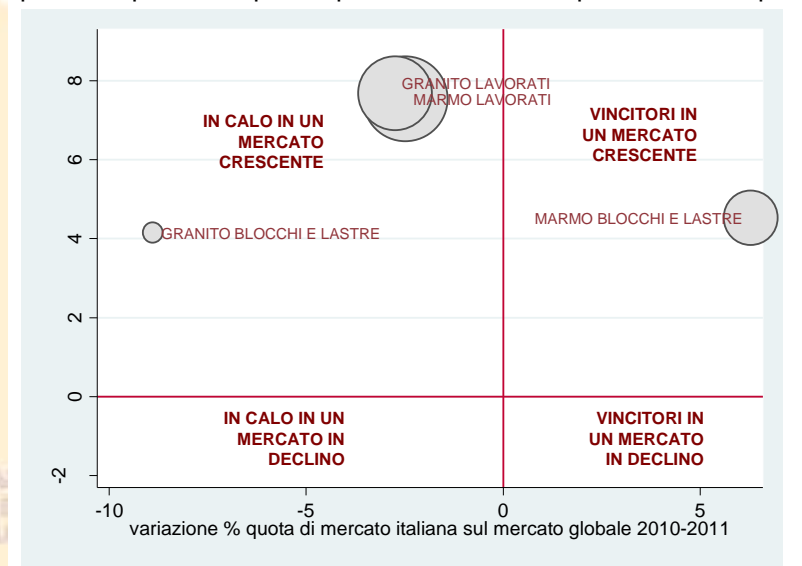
8
6
4
2
0
-2

IN CALO IN UN MERCATO CRESCENTE

GRANITO LAVORATI
MARMO LAVORATI

VINCITORI IN UN MERCATO CRESCENTE

GRANITO BLOCCHI E LASTRE

MARMO BLOCCHI E LASTRE

IN CALO IN UN MERCATO IN DECLINO

VINCITORI IN UN MERCATO IN DECLINO

-10 -5 0 5

variazione % quota di mercato italiana sul mercato globale 2010-2011